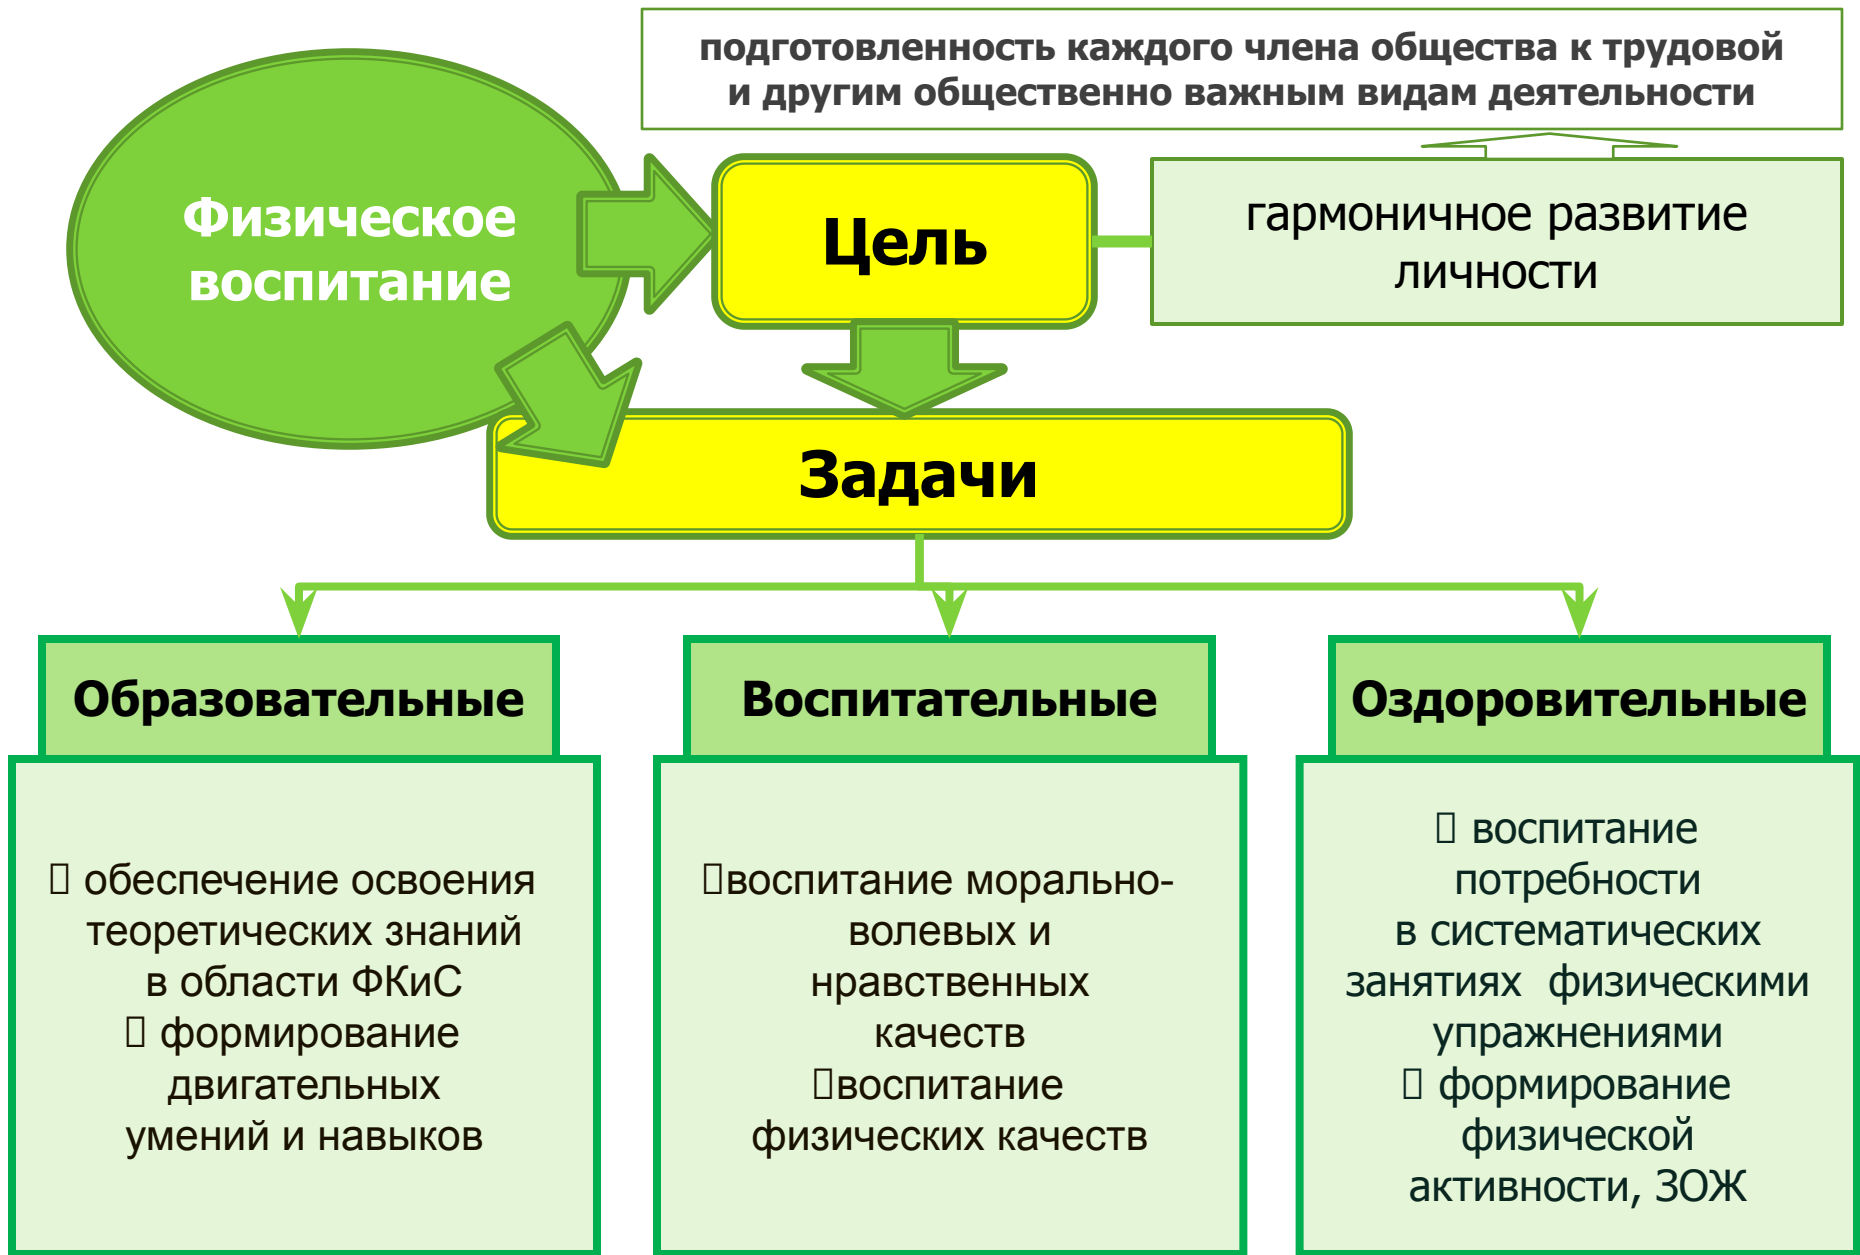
подготовленность каждого члена общества к трудовой и другим общественно важным видам деятельности

Физическое воспитание

Цель

гармоничное развитие личности

Задачи

Образовательные

 обеспечение освоения теоретических знаний в области ФКиС
 формирование двигательных умений и навыков

Воспитательные

воспитание морально-волевых и нравственных качеств
воспитание физических качеств

Оздоровительные

 воспитание потребности в систематических занятиях физическими упражнениями
 формирование физической активности, ЗОЖ